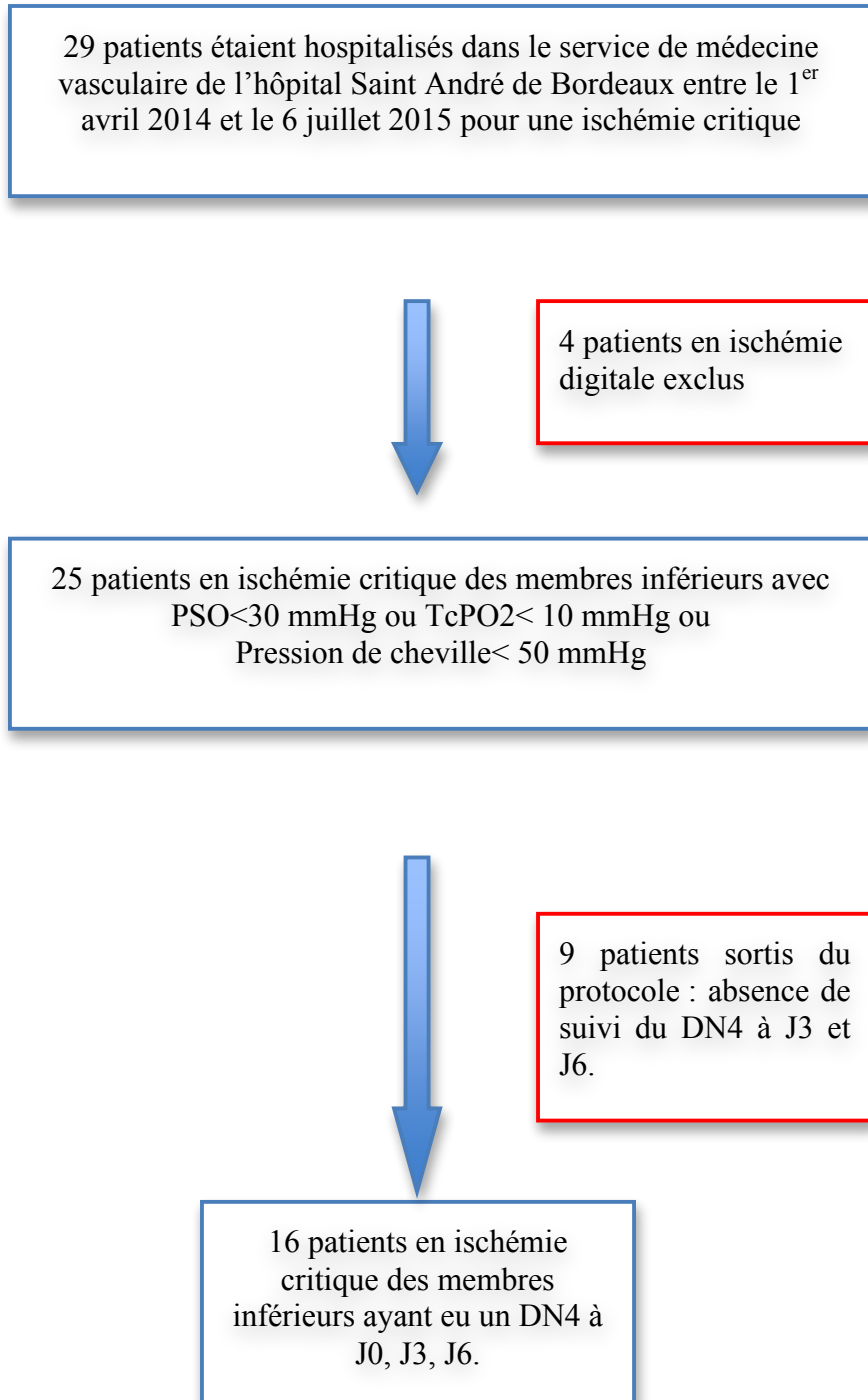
29 patients étaient hospitalisés dans le service de médecine vasculaire de l'hôpital Saint André de Bordeaux entre le 1$^{er}$ avril 2014 et le 6 juillet 2015 pour une ischémie critique

4 patients en ischémie digitale exclus

25 patients en ischémie critique des membres inférieurs avec PSO<30 mmHg ou TcPO2< 10 mmHg ou Pression de cheville< 50 mmHg

9 patients sortis du protocole : absence de suivi du DN4 à J3 et J6.

16 patients en ischémie critique des membres inférieurs ayant eu un DN4 à J0, J3, J6.